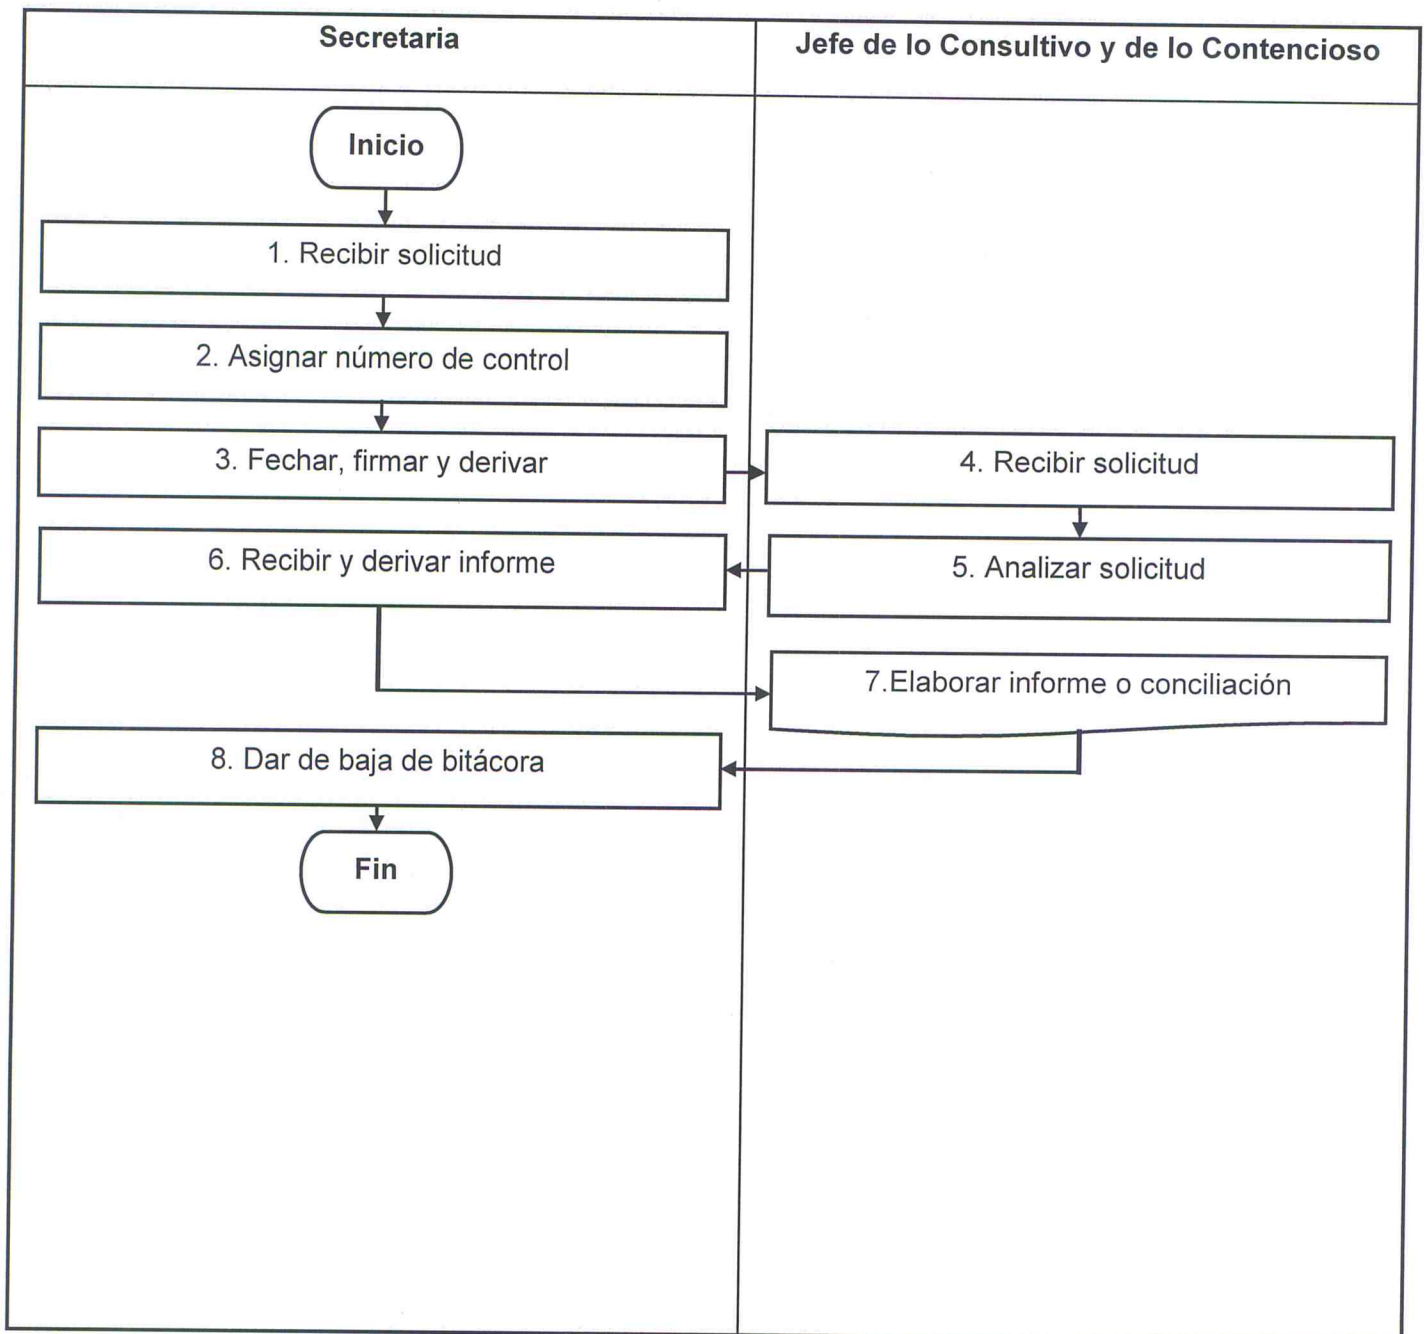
Secretaria

Jefe de lo Consultivo y de lo Contencioso

Inicio

1. Recibir solicitud

2. Asignar número de control

3. Fechar, firmar y derivar

4. Recibir solicitud

6. Recibir y derivar informe

5. Analizar solicitud

7.Elaborar informe o conciliación

8. Dar de baja de bitácora

Fin